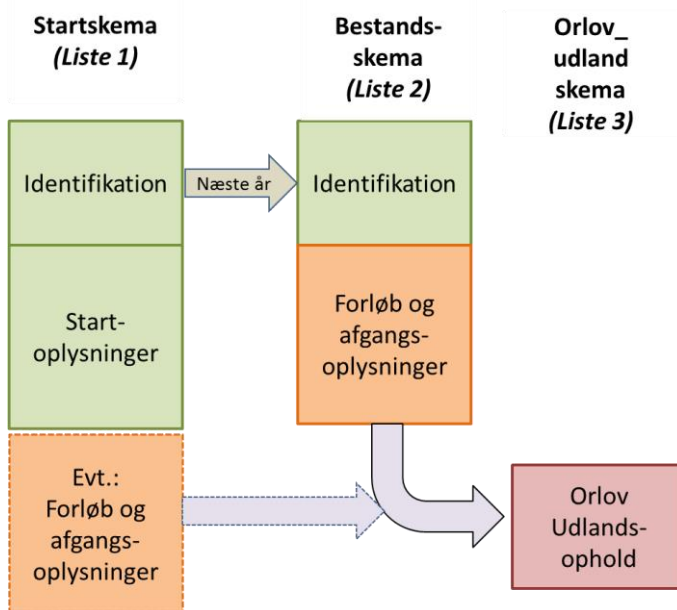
Startskema
(Liste 1)

Bestands-skema
(Liste 2)

Orlov_ udland skema
(Liste 3)

Identifikation

Næste år

Identifikation

Start-oplysninger

Forløb og afgangs-oplysninger

Evt.:
Forløb og afgangs-oplysninger

Orlov
Udlands-ophold